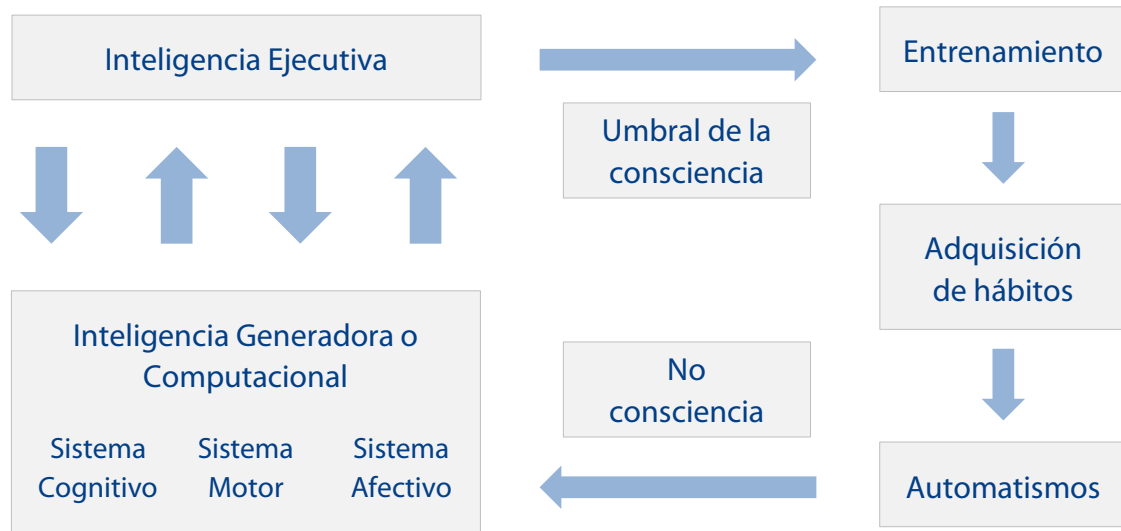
Inteligencia Ejecutiva

Entrenamiento

Umbral de la consciencia

Adquisición de hábitos

Inteligencia Generadora o Computacional

Sistema Cognitivo

Sistema Motor

Sistema Afectivo

No consciencia

Automatismos